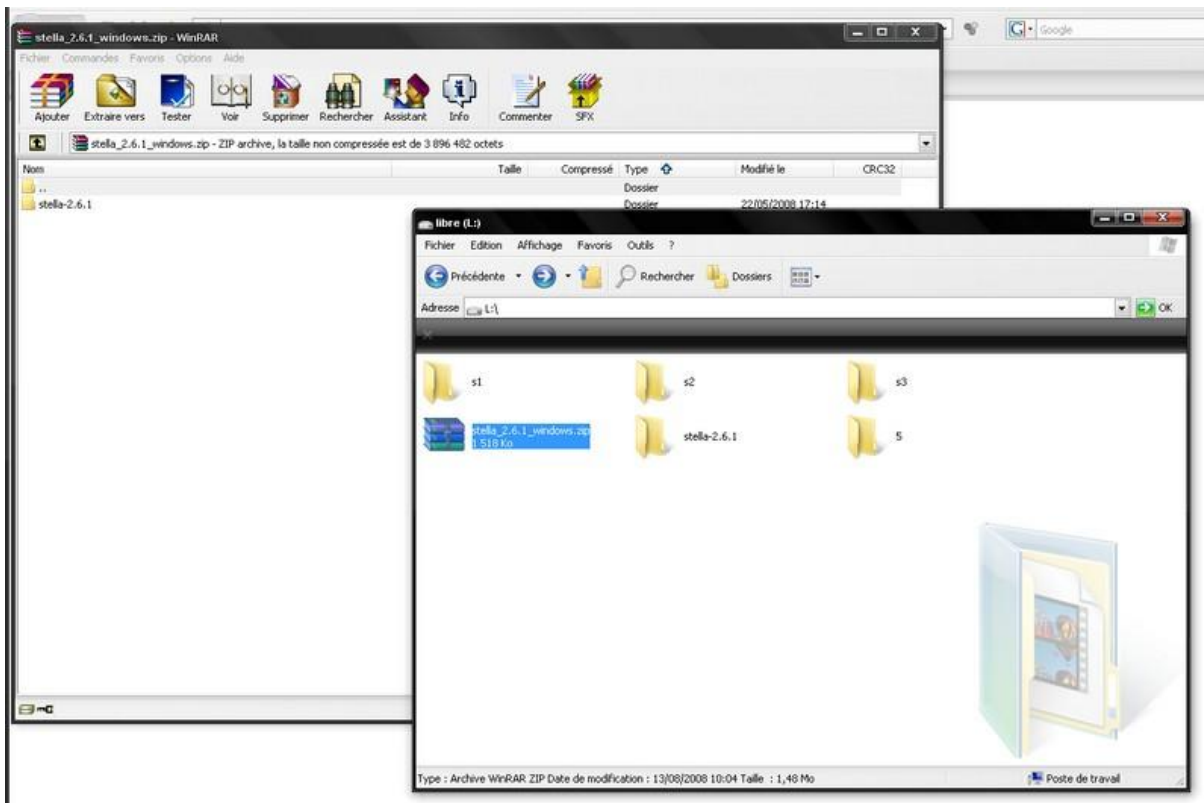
Google

stella_2.6.1_windows.zip - WinRAR

Fichier Commandes Favoris Options Aide

Ajouter Extraire vers Tester Voir Supprimer Rechercher Assistant Info Commenter SFX

stella_2.6.1_windows.zip - ZIP archive, la taille non compressée est de 3 896 482 octets

| Nom | Taille | Compressé | Type | Modifié le | CRC32 |
|---|---|---|---|---|---|
| .. | | | Dossier | | |
| stella-2.6.1 | | | Dossier | 22/05/2008 17:14 | |

libre (L:)

Fichier Edition Affichage Favoris Outils ?

Précédente Rechercher Dossiers

Adresse L:\

OK

s1

s2

s3

stella_2.6.1_windows.zip
1 518 Ko

stella-2.6.1

5

Type : Archive WinRAR ZIP Date de modification : 13/08/2008 10:04 Taille : 1,48 Mo

Poste de travail